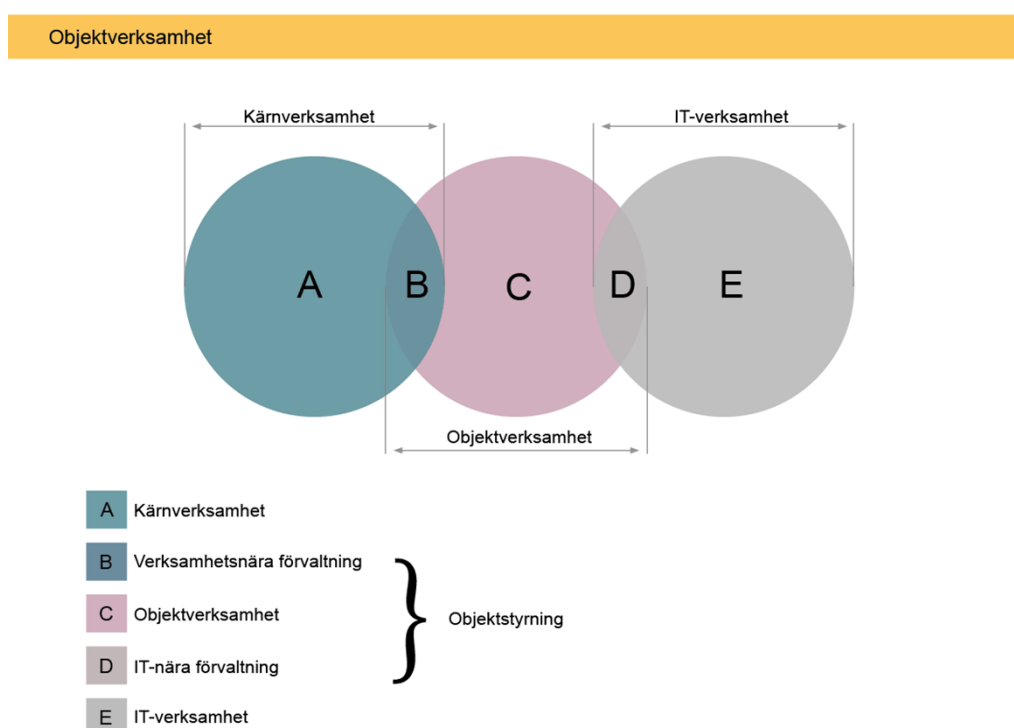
Objektverksamhet

Kärnverksamhet

IT-verksamhet

A B C D E

Objektverksamhet

A Kärnverksamhet

B Verksamhetsnära förvaltning

C Objektverksamhet

D IT-nära förvaltning

E IT-verksamhet

Objektstyrning